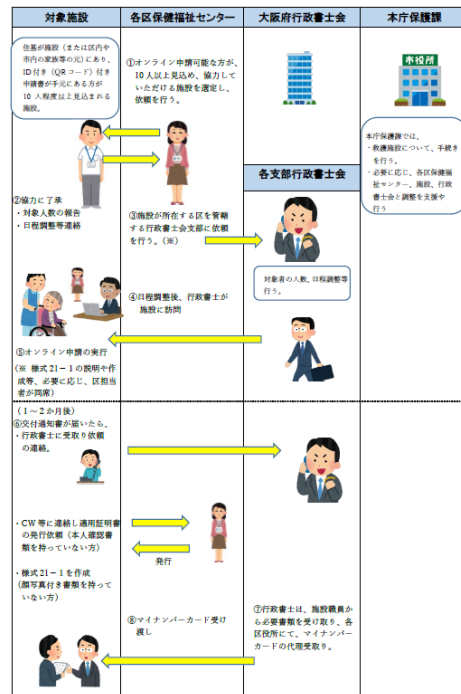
| 対象施設 | 各区保健福祉センター | 大阪府行政書士会 | 本庁保護課 |
|---|---|---|---|

住基が施設（または区内や市内の家族等の元）にあり、ID付き（QRコード）付き申請書が手元にある方が10人程度以上見込まれる施設。

①オンライン申請可能な方が、10人以上見込め、協力していただける施設を選定し、依頼を行う。

市役所

本庁保護課では、
・救護施設について、手続きを行う。
・必要に応じ、各区保健福祉センター、施設、行政書士会と調整を支援や行う

各支部行政書士会

②協力に了承
・対象人数の報告
・日程調整等連絡

③施設が所在する区を管轄する行政書士会支部に依頼を行う。（※）

対象者の人数、日程調整等行う。

④日程調整後、行政書士が施設に訪問

⑤オンライン申請の実行
（※ 様式21－1の説明や作成等、必要に応じ、区担当者が同席）

（1～2か月後）
⑥交付通知書が届いたら、
・行政書士に受取り依頼の連絡。

・CW等に連絡し適用証明書の発行依頼（本人確認書類を持っていない方）

発行

・様式21－1を作成（顔写真付き書類を持っていない方）

⑧マイナンバーカード受け渡し

⑦行政書士は、施設職員から必要書類を受け取り、各区役所にて、マイナンバーカードの代理受取り。